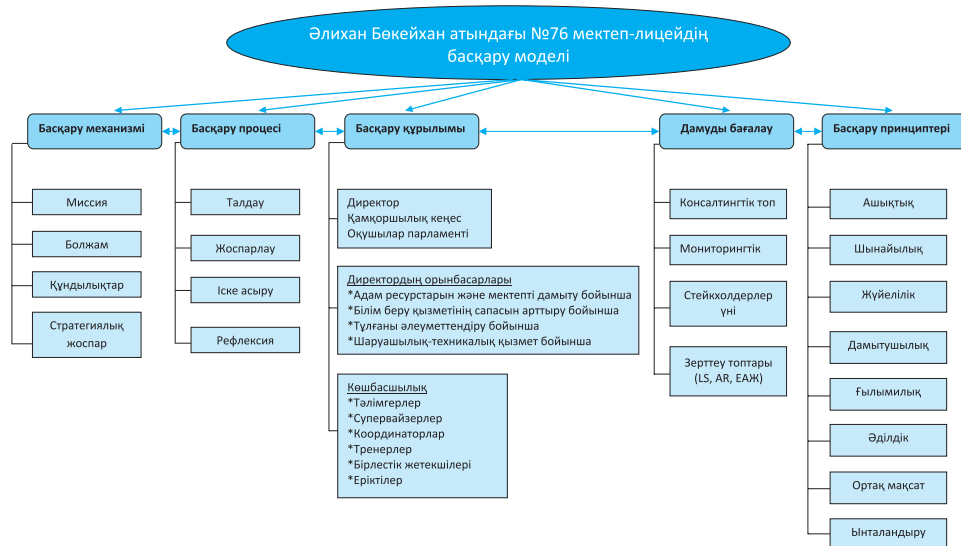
Әлихан Бөкейхан атындағы №76 мектеп-лицейдің басқару моделі

Басқару механизмі

Миссия

Болжам

Құндылықтар

Стратегиялық жоспар

Басқару процесі

Талдау

Жоспарлау

Іске асыру

Рефлексия

Басқару құрылымы

Директор
Қамқоршылық кеңес
Оқушылар парламенті

Директордың орынбасарлары
*Адам ресурстарын және мектепті дамыту бойынша
*Білім беру қызметінің сапасын арттыру бойынша
*Тұлғаны әлеуметтендіру бойынша
*Шаруашылық-техникалық қызмет бойынша

Көшбасшылық
*Тәлімгерлер
*Супервайзерлер
*Координаторлар
*Тренерлер
*Бірлестік жетекшілері
*Еріктілер

Дамуды бағалау

Консалтингтік топ

Мониторингтік

Стейкхолдерлер үні

Зерттеу топтары (LS, AR, ЕАЖ)

Басқару принциптері

Ашықтық

Шынайылық

Жүйелілік

Дамытушылық

Ғылымилық

Әділдік

Ортақ мақсат

Ынталандыру